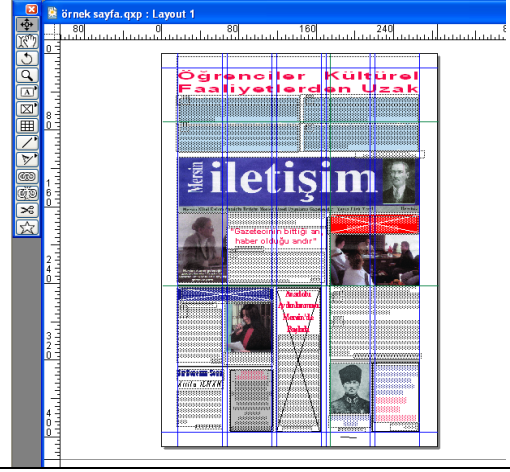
örnek sayfa.qxp : Layout 1

80
0
80
160
240

8
0
1
6
0
2
4
0
3
2
0
4
0
0

Öğrenciler Kültürel Faaliyetlerden Uzak

Mersin iletişim

"Gazetecinin bittiği an, haber olduğu andır"

Anadolu Aydınlanması Mersin'de Başladı